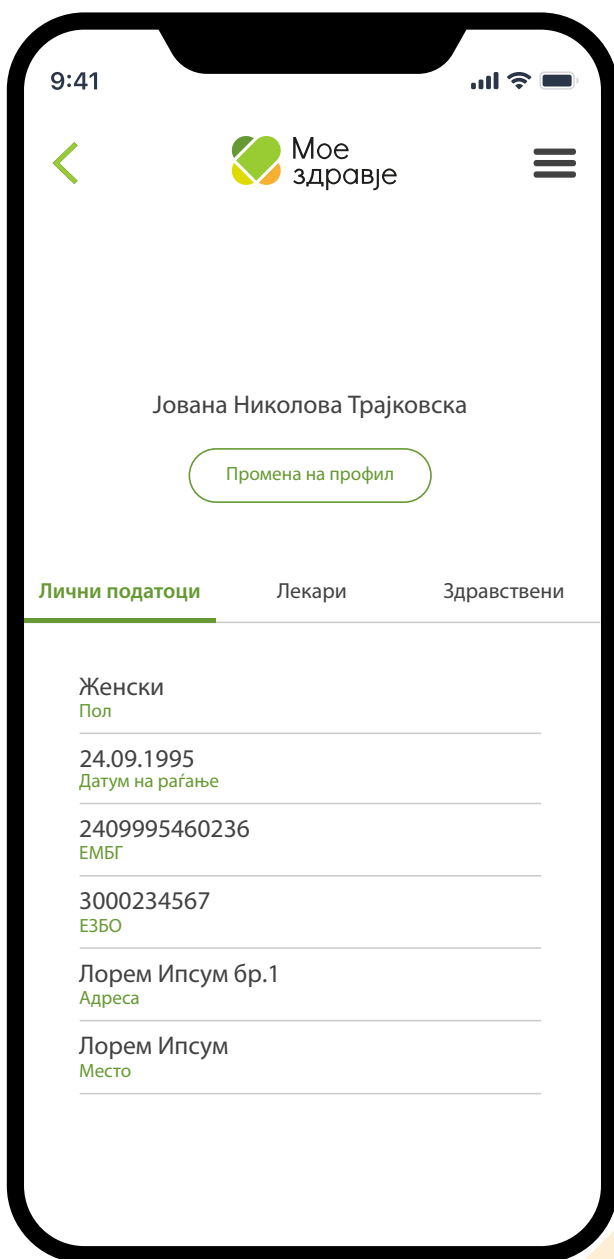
9:41

Мое здравје

Јована Николова Трајковска

Промена на профил

Лични податоци | Лекари | Здравствени

Женски
Пол

24.09.1995
Датум на раѓање

2409995460236
ЕМБГ

3000234567
ЕЗБО

Лорем Ипсум бр.1
Адреса

Лорем Ипсум
Место